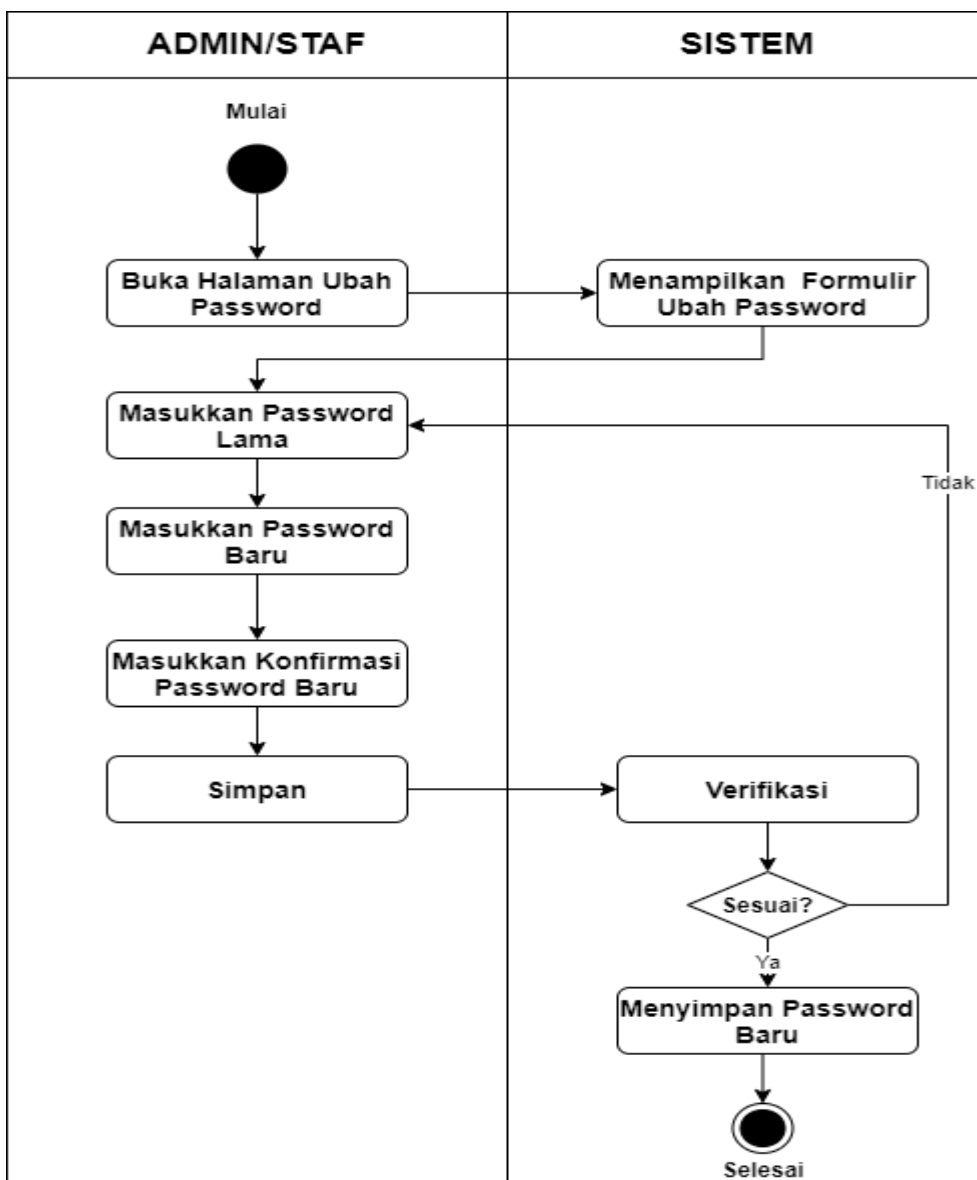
ADMIN/STAF

SISTEM

Mulai

Buka Halaman Ubah Password

Menampilkan Formulir Ubah Password

Masukkan Password Lama

Tidak

Masukkan Password Baru

Masukkan Konfirmasi Password Baru

Simpan

Verifikasi

Sesuai?

Ya

Menyimpan Password Baru

Selesai